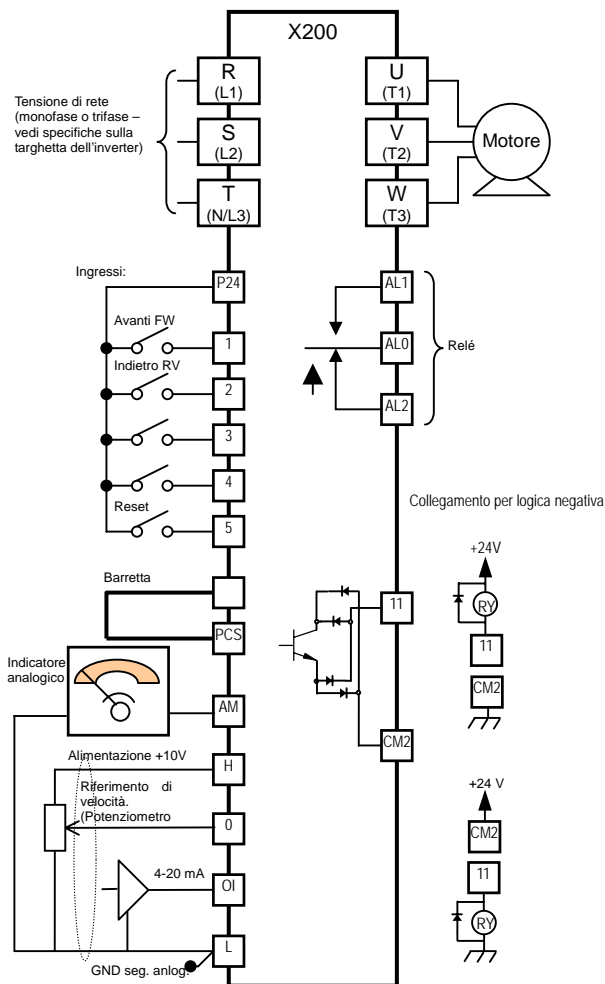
X200

Tensione di rete (monofase o trifase – vedi specifiche sulla targhetta dell'inverter)

R (L1)
S (L2)
T (N/L3)

U (T1)
V (T2)
W (T3)

Motore

Ingressi:

P24

Avanti FW
1
Indietro RV
2
3
4
Reset
5

AL1
AL0
AL2
Relé

Collegamento per logica negativa

Barretta

PCS

11

+24V
RY
11
CM2

Indicatore analogico

AM

CM2

Alimentazione +10V
H
Riferimento di velocità. (Potenziometro
0

+24 V
CM2
11
RY

4-20 mA
OI

L
GND seg. anlog.